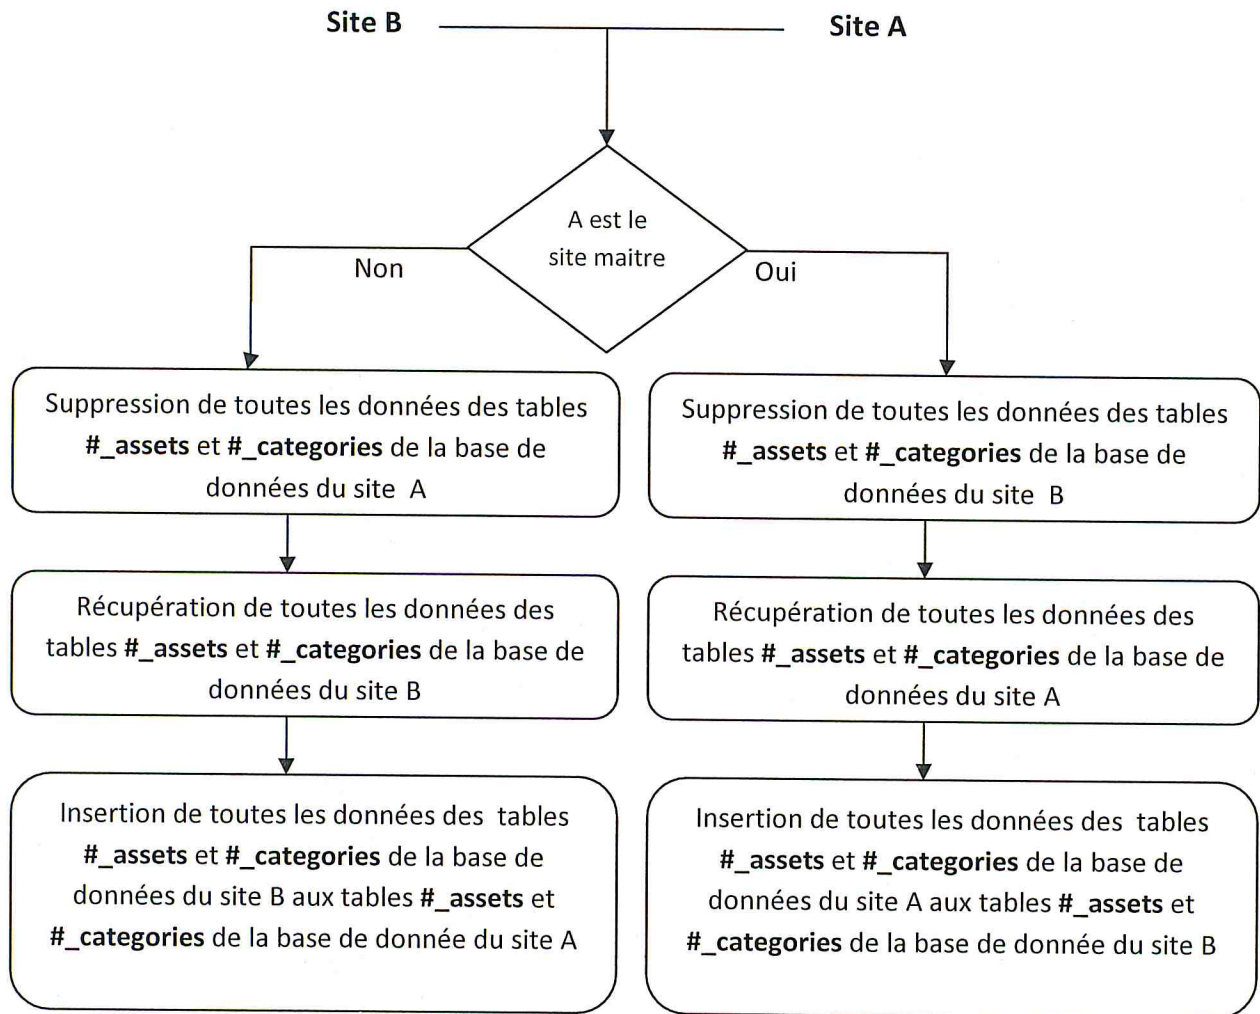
Site B

Site A

A est le site maitre

Non

Oui

Suppression de toutes les données des tables #_assets et #_categories de la base de données du site A

Récupération de toutes les données des tables #_assets et #_categories de la base de données du site B

Insertion de toutes les données des tables #_assets et #_categories de la base de données du site B aux tables #_assets et #_categories de la base de donnée du site A

Suppression de toutes les données des tables #_assets et #_categories de la base de données du site B

Récupération de toutes les données des tables #_assets et #_categories de la base de données du site A

Insertion de toutes les données des tables #_assets et #_categories de la base de données du site A aux tables #_assets et #_categories de la base de donnée du site B